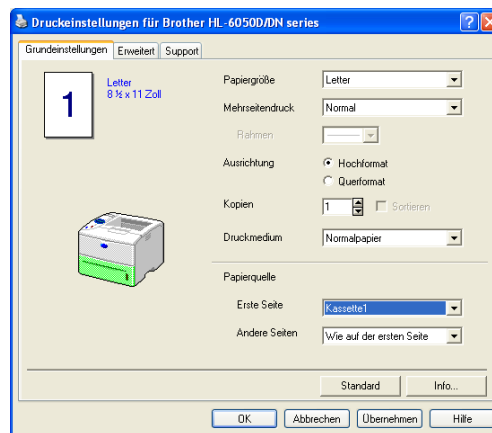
Druckeinstellungen für Brother HL-6050D/DN series

Grundeinstellungen | Erweitert | Support

1

Letter
8 ½ x 11 Zoll

Papiergröße | Letter

Mehrseitendruck | Normal

Rahmen

Ausrichtung | Hochformat | Querformat

Kopien | 1 | Sortieren

Druckmedium | Normalpapier

Papierquelle

Erste Seite | Kassette1

Andere Seiten | Wie auf der ersten Seite

Standard | Info...

OK | Abbrechen | Übernehmen | Hilfe